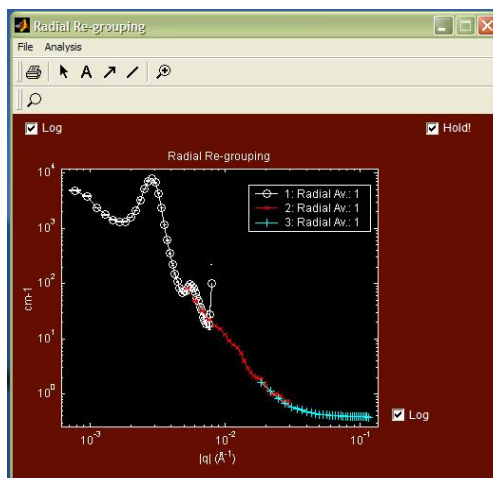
Radial Re-grouping

File Analysis

A

Log

Hold!

Radial Re-grouping

1: Radial Av.: 1
2: Radial Av.: 1
3: Radial Av.: 1

$10^4$
$10^3$
$10^2$
$10^1$
$10^0$

cm-1

$10^{-3}$
$10^{-2}$
$10^{-1}$

|q| (Å$^{-1}$)

Log